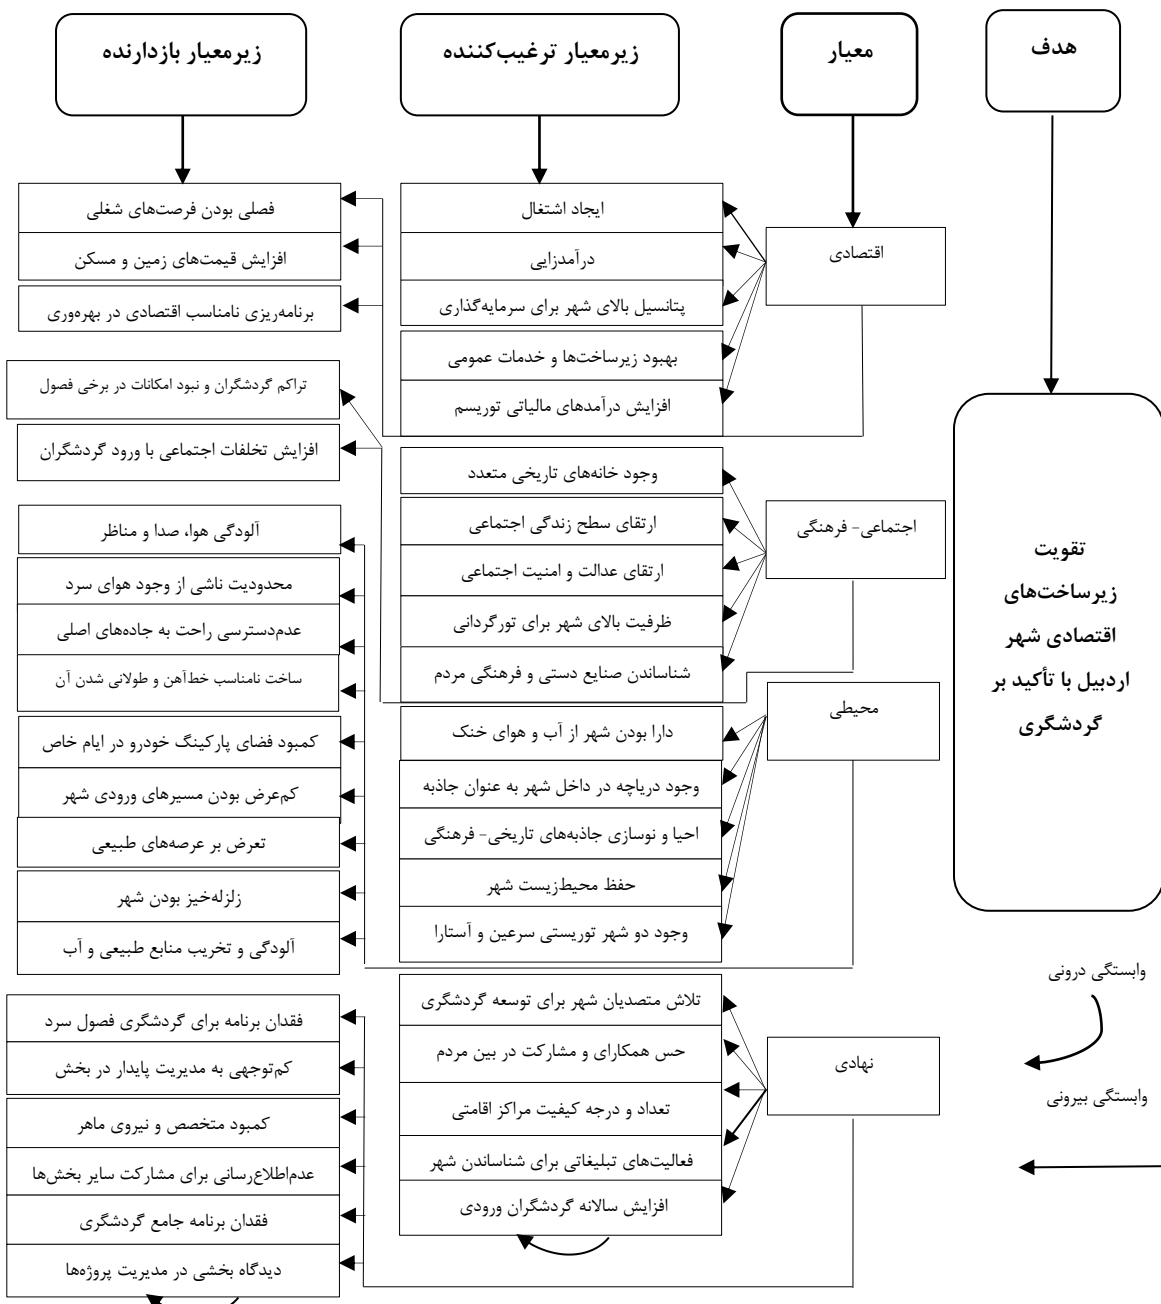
هدف

معیار

زیرمعیار ترغیب‌کننده

زیرمعیار بازدارنده

تقویت زیرساخت‌های اقتصادی شهر اردبیل با تأکید بر گردشگری

اقتصادی

ایجاد اشتغال

درآمدزایی

پتانسیل بالای شهر برای سرمایه‌گذاری

بهبود زیرساخت‌ها و خدمات عمومی

افزایش درآمدهای مالیاتی توریسم

فصلی بودن فرصت‌های شغلی

افزایش قیمت‌های زمین و مسکن

برنامه‌ریزی نامناسب اقتصادی در بهره‌وری

تراکم گردشگران و نبود امکانات در برخی فصول

افزایش تخلفات اجتماعی با ورود گردشگران

اجتماعی- فرهنگی

وجود خانه‌های تاریخی متعدد

ارتقای سطح زندگی اجتماعی

ارتقای عدالت و امنیت اجتماعی

ظرفیت بالای شهر برای تورگردانی

شناساندن صنایع دستی و فرهنگی مردم

آلودگی هوا، صدا و مناظر

محدودیت ناشی از وجود هوای سرد

عدم‌دسترسی راحت به جاده‌های اصلی

ساخت نامناسب خط‌آهن و طولانی شدن آن

محیطی

دارا بودن شهر از آب و هوای خنک

وجود دریاچه در داخل شهر به عنوان جاذبه

احیا و نوسازی جاذبه‌های تاریخی- فرهنگی

حفظ محیط‌زیست شهر

وجود دو شهر توریستی سرعین و آستارا

کمبود فضای پارکینگ خودرو در ایام خاص

کم‌عرض بودن مسیرهای ورودی شهر

تعرض بر عرصه‌های طبیعی

زلزله‌خیز بودن شهر

آلودگی و تخریب منابع طبیعی و آب

وابستگی درونی

وابستگی بیرونی

نهادی

تلاش متصدیان شهر برای توسعه گردشگری

حس همکارای و مشارکت در بین مردم

تعداد و درجه کیفیت مراکز اقامتی

فعالیت‌های تبلیغاتی برای شناساندن شهر

افزایش سالانه گردشگران ورودی

فقدان برنامه برای گردشگری فصول سرد

کم‌توجهی به مدیریت پایدار در بخش

کمبود متخصص و نیروی ماهر

عدم‌اطلاع‌رسانی برای مشارکت سایر بخش‌ها

فقدان برنامه جامع گردشگری

دیدگاه بخشی در مدیریت پروژه‌ها